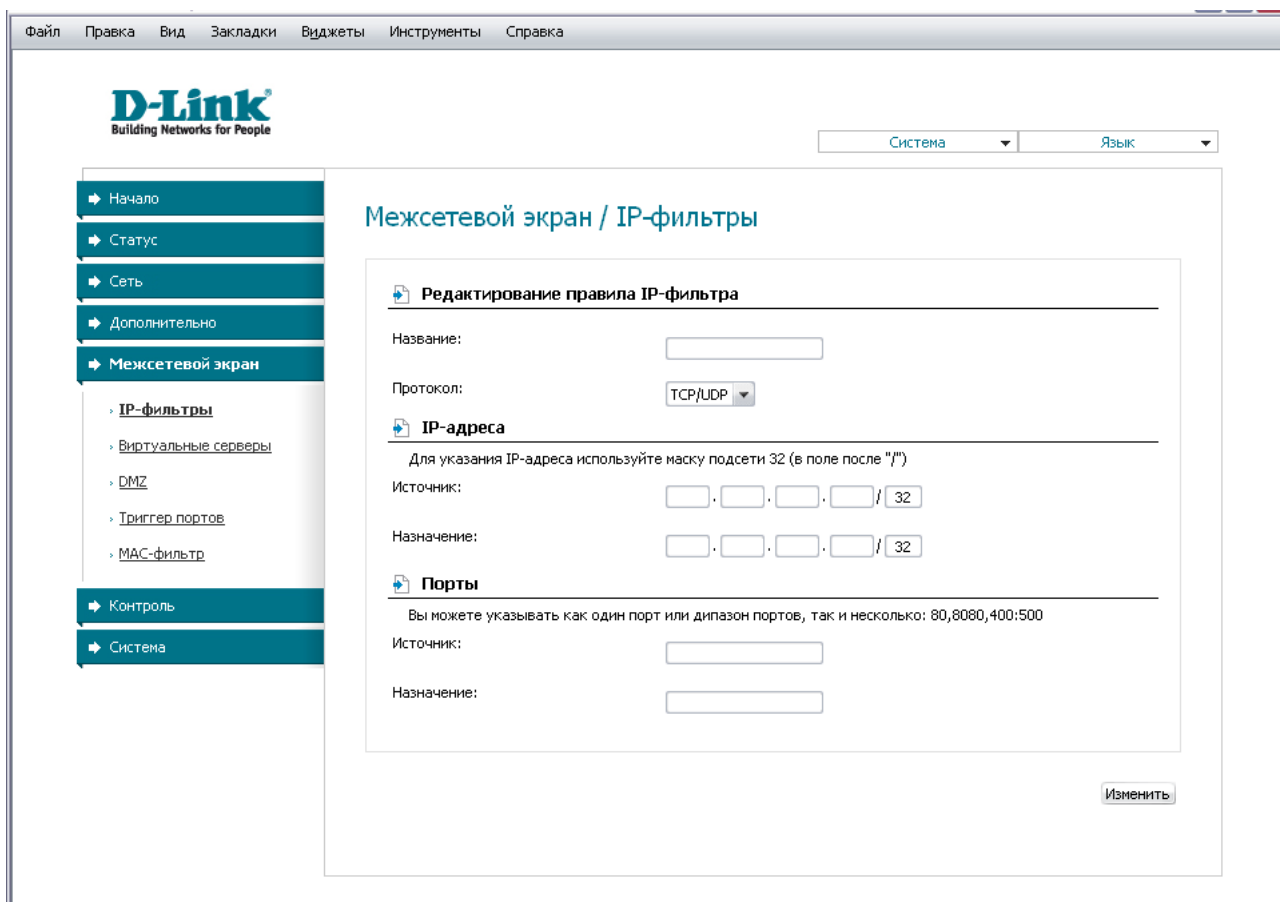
Файл Правка Вид Закладки Виджеты Инструменты Справка

D-Link
Building Networks for People

Система ▾ Язык ▾

Начало
Статус
Сеть
Дополнительно
Межсетевой экран
› IP-фильтры
› Виртуальные серверы
› DMZ
› Триггер портов
› MAC-фильтр
Контроль
Система

Межсетевой экран / IP-фильтры

Редактирование правила IP-фильтра

Название:

Протокол: TCP/UDP

IP-адреса

Для указания IP-адреса используйте маску подсети 32 (в поле после "/")

Источник: . . . / 32

Назначение: . . . / 32

Порты

Вы можете указывать как один порт или дипазон портов, так и несколько: 80,8080,400:500

Источник:

Назначение:

Изменить